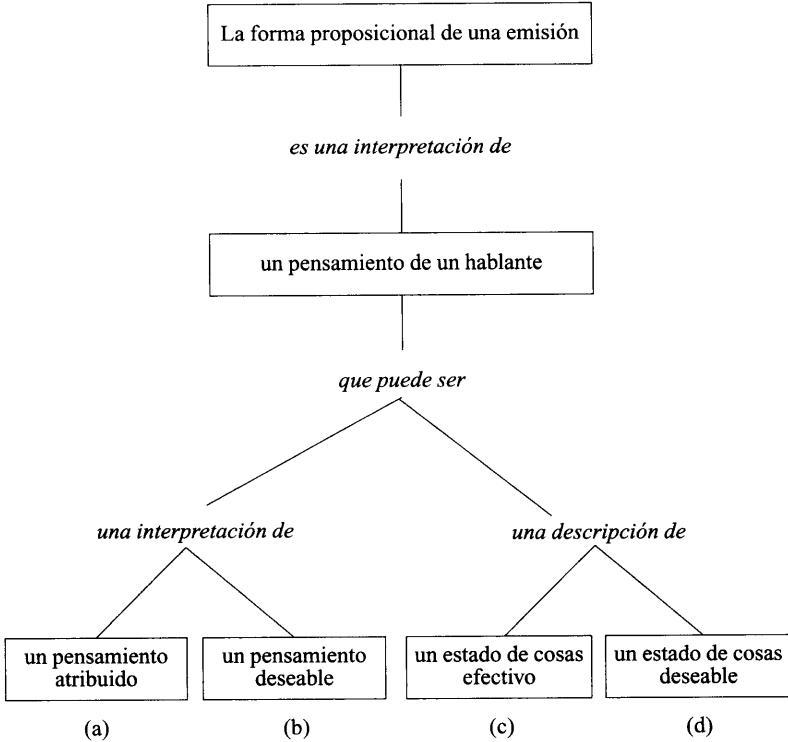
La forma proposicional de una emisión

es una interpretación de

un pensamiento de un hablante

que puede ser

una interpretación de

una descripción de

un pensamiento atribuido

un pensamiento deseable

un estado de cosas efectivo

un estado de cosas deseable

(a)

(b)

(c)

(d)